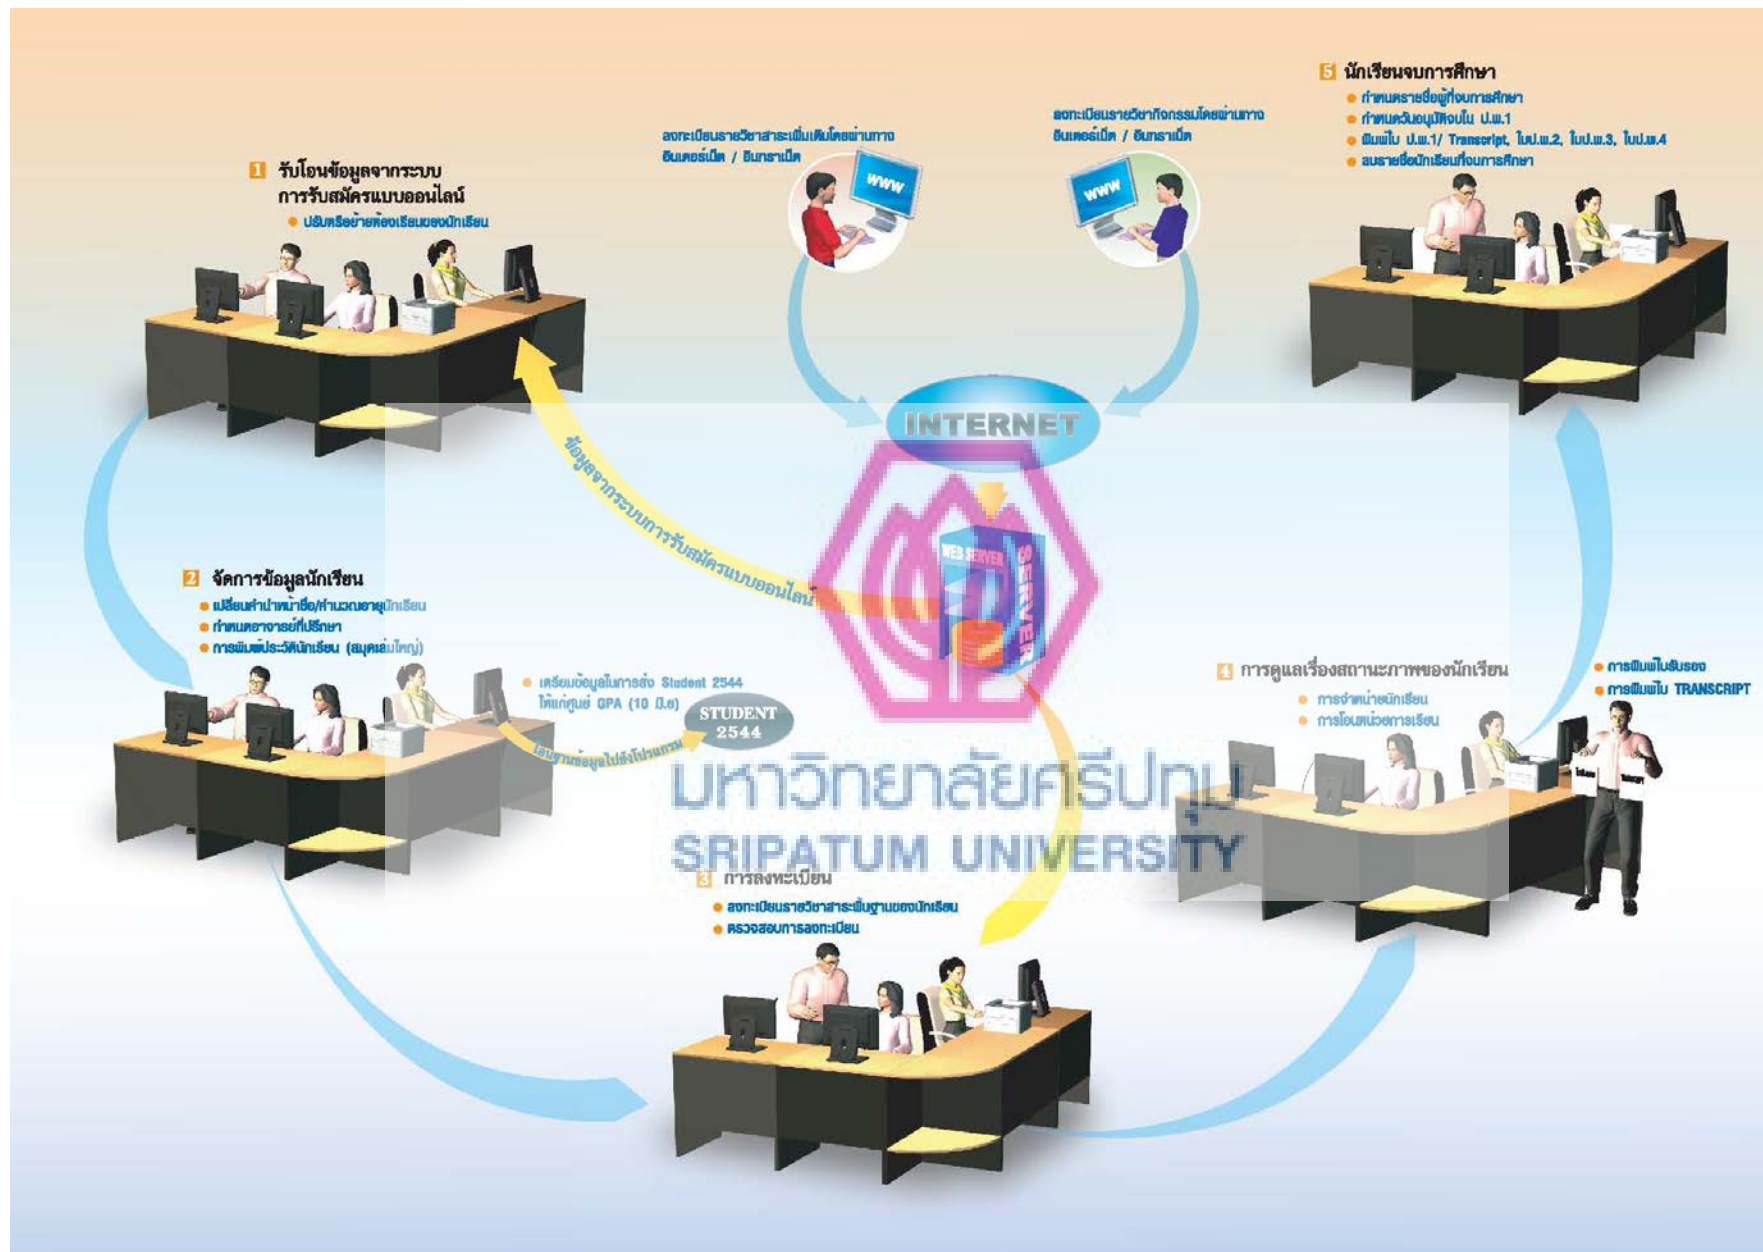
1 รับโอนข้อมูลจากระบบการรับสมัครแบบออนไลน์
● ปรับหรือย้ายห้องเรียนของนักเรียน

ลงทะเบียนรายวิชาสาระเพิ่มเติมโดยผ่านทาง อินเตอร์เน็ต / อินทราเน็ต

www

ลงทะเบียนรายวิชากิจกรรมโดยผ่านทาง อินเตอร์เน็ต / อินทราเน็ต

www

5 นักเรียนจบการศึกษา
● กำหนดรายชื่อผู้ที่จบการศึกษา
● กำหนดวันอนุมัติจบใน ป.พ.1
● พิมพ์ใบ ป.พ.1/ Transcript, ใบป.พ.2, ใบป.พ.3, ใบป.พ.4
● ลบรายชื่อนักเรียนที่จบการศึกษา

INTERNET

ข้อมูลจากระบบการรับสมัครแบบออนไลน์

WEB SERVER

SERVER

2 จัดการข้อมูลนักเรียน
● เปลี่ยนคำนำหน้าชื่อ/คำนวณอายุนักเรียน
● กำหนดอาจารย์ที่ปรึกษา
● การพิมพ์ประวัตินักเรียน (สมุดเล่มใหญ่)

● เตรียมข้อมูลในการส่ง Student 2544 ให้แก่ศูนย์ GPA (10 มิ.ย)

STUDENT 2544

โอนฐานข้อมูลไปยังโปรแกรม

4 การดูแลเรื่องสถานะภาพของนักเรียน
● การจำหน่ายนักเรียน
● การโอนหน่วยการเรียน

● การพิมพ์ใบรับรอง
● การพิมพ์ใบ TRANSCRIPT

มหาวิทยาลัยศรีปทุม
SRIPATUM UNIVERSITY

3 การลงทะเบียน
● ลงทะเบียนรายวิชาสาระพื้นฐานของนักเรียน
● ตรวจสอบการลงทะเบียน